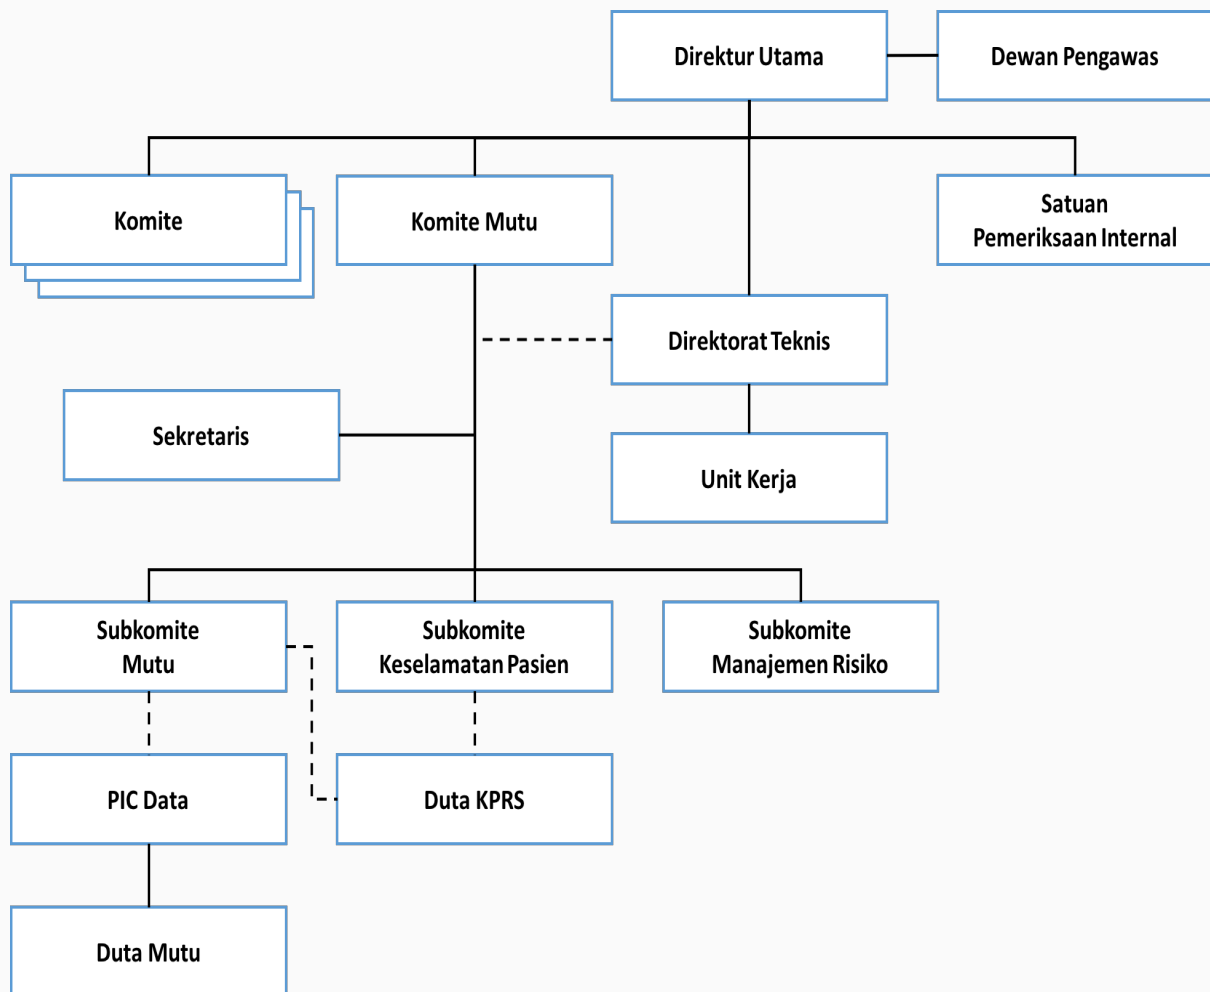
Direktur Utama

Dewan Pengawas

Komite

Komite Mutu

Satuan Pemeriksaan Internal

Direktorat Teknis

Sekretaris

Unit Kerja

Subkomite Mutu

Subkomite Keselamatan Pasien

Subkomite Manajemen Risiko

PIC Data

Duta KPRS

Duta Mutu